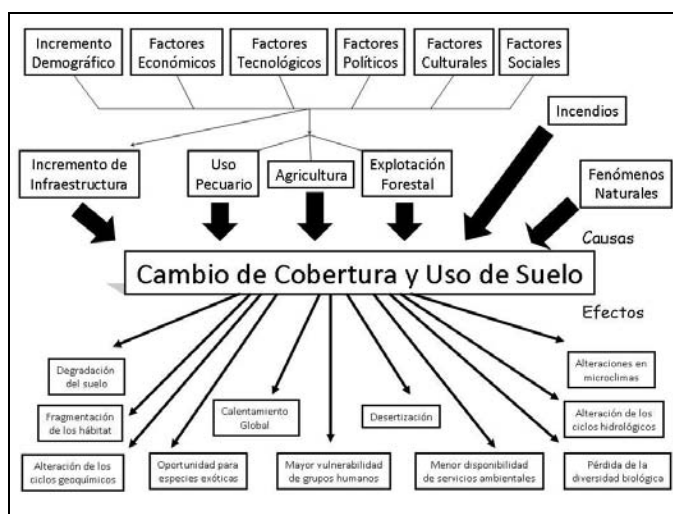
Incremento Demográfico

Factores Económicos

Factores Tecnológicos

Factores Políticos

Factores Culturales

Factores Sociales

Incendios

Incremento de Infraestructura

Uso Pecuario

Agricultura

Explotación Forestal

Fenómenos Naturales

Causas

Cambio de Cobertura y Uso de Suelo

Efectos

Degradación del suelo

Alteraciones en microclimas

Fragmentación de los hábitat

Calentamiento Global

Desertización

Alteración de los ciclos hidrológicos

Alteración de los ciclos geoquímicos

Oportunidad para especies exóticas

Mayor vulnerabilidad de grupos humanos

Menor disponibilidad de servicios ambientales

Pérdida de la diversidad biológica